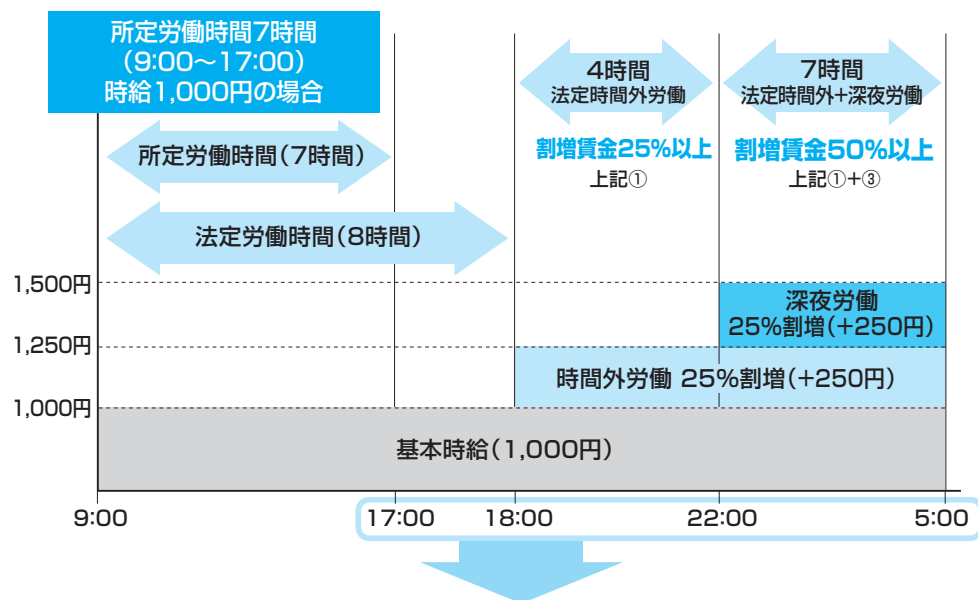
所定労働時間7時間
(9:00～17:00)
時給1,000円の場合

4時間
法定時間外労働

割増賃金25%以上
上記①

7時間
法定時間外+深夜労働

割増賃金50%以上
上記①+③

所定労働時間(7時間)

法定労働時間(8時間)

1,500円

深夜労働
25%割増(+250円)

1,250円

時間外労働 25%割増(+250円)

1,000円

基本時給(1,000円)

9:00

17:00

18:00

22:00

5:00